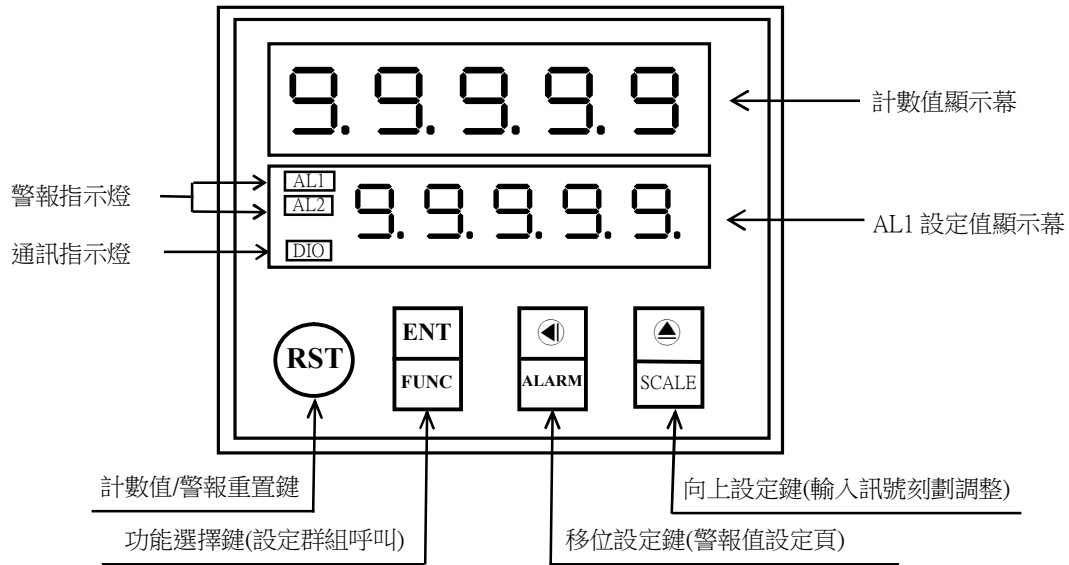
9.9.9.9.9

計數值顯示幕

警報指示燈

AL1

AL2

9.9.9.9.9.

AL1 設定值顯示幕

通訊指示燈

DIO

RST

ENT

FUNC

ALARM

SCALE

計數值/警報重置鍵

向上設定鍵(輸入訊號刻劃調整)

功能選擇鍵(設定群組呼叫)

移位設定鍵(警報值設定頁)